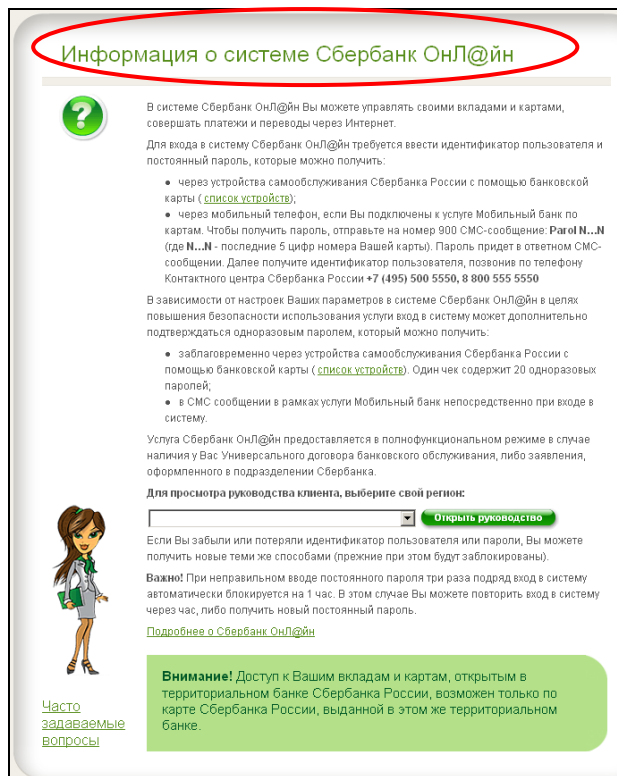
Информация о системе Сбербанк ОнЛ@йн

?

В системе Сбербанк ОнЛ@йн Вы можете управлять своими вкладами и картами, совершать платежи и переводы через Интернет.

Для входа в систему Сбербанк ОнЛ@йн требуется ввести идентификатор пользователя и постоянный пароль, которые можно получить:

- через устройства самообслуживания Сбербанка России с помощью банковской карты ( список устройств);
- через мобильный телефон, если Вы подключены к услуге Мобильный банк по картам. Чтобы получить пароль, отправьте на номер 900 СМС-сообщение: **Parol N...N** (где **N...N** - последние 5 цифр номера Вашей карты). Пароль придет в ответном СМС-сообщении. Далее получите идентификатор пользователя, позвонив по телефону Контактного центра Сбербанка России **+7 (495) 500 5550, 8 800 555 5550**

В зависимости от настроек Ваших параметров в системе Сбербанк ОнЛ@йн в целях повышения безопасности использования услуги вход в систему может дополнительно подтверждаться одноразовым паролем, который можно получить:

- заблаговременно через устройства самообслуживания Сбербанка России с помощью банковской карты ( список устройств). Один чек содержит 20 одноразовых паролей;
- в СМС сообщении в рамках услуги Мобильный банк непосредственно при входе в систему.

Услуга Сбербанк ОнЛ@йн предоставляется в полнофункциональном режиме в случае наличия у Вас Универсального договора банковского обслуживания, либо заявления, оформленного в подразделении Сбербанка.

**Для просмотра руководства клиента, выберите свой регион:**

Открыть руководство

Если Вы забыли или потеряли идентификатор пользователя или пароли, Вы можете получить новые теми же способами (прежние при этом будут заблокированы).

**Важно!** При неправильном вводе постоянного пароля три раза подряд вход в систему автоматически блокируется на 1 час. В этом случае Вы можете повторить вход в систему через час, либо получить новый постоянный пароль.

Подробнее о Сбербанк ОнЛ@йн

Часто задаваемые вопросы

**Внимание!** Доступ к Вашим вкладам и картам, открытым в территориальном банке Сбербанка России, возможен только по карте Сбербанка России, выданной в этом же территориальном банке.